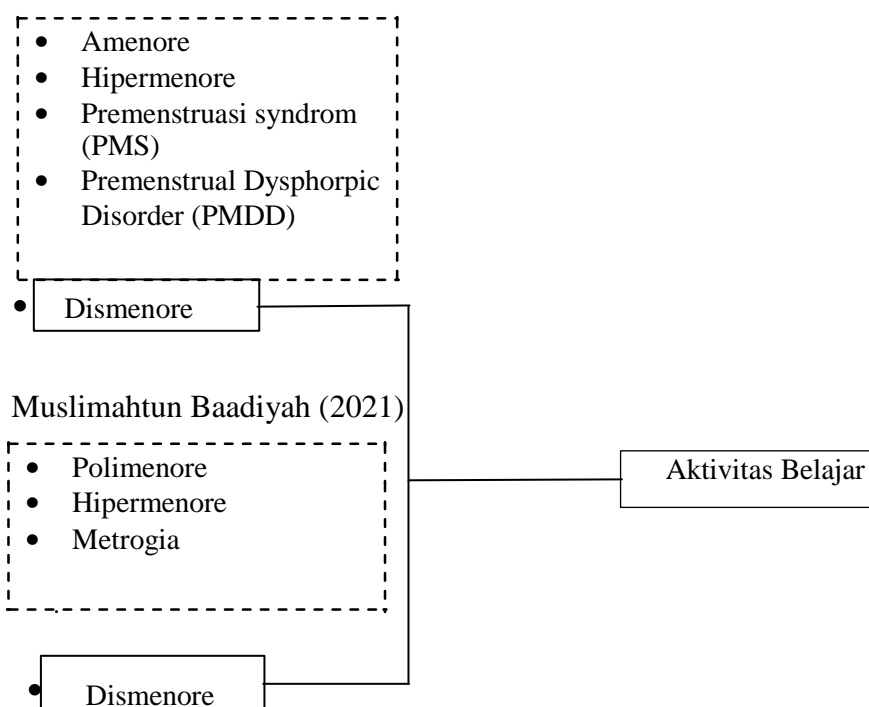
- Amenore
- Hipermenore
- Premenstruasi syndrom (PMS)
- Premenstrual Dysphorpic Disorder (PMDD)

- Dismenore

Muslimahtun Baadiyah (2021)

- Polimenore
- Hipermenore
- Metrogia

Aktivitas Belajar

- Dismenore